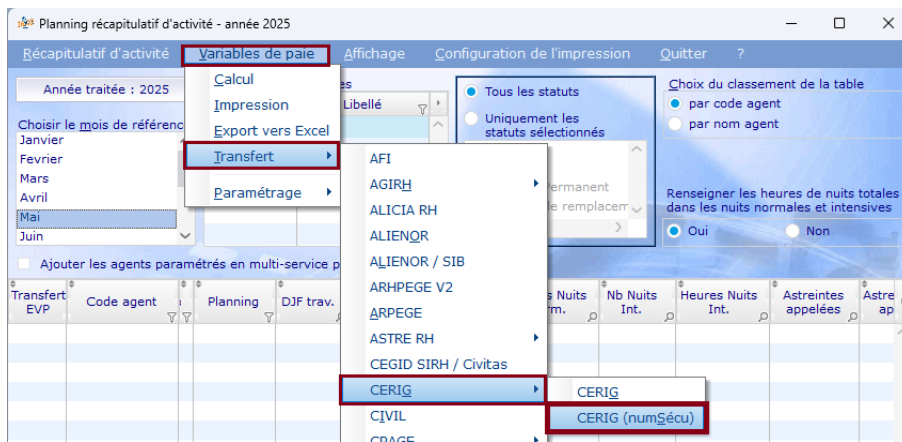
Planning récapitulatif d'activité - année 2025

Récapitulatif d'activité Variables de paie Affichage Configuration de l'impression Quitter ?

Année traitée : 2025

Choisir le mois de référenc

Janvier
Fevrier
Mars
Avril
Mai
Juin

Calcul
Impression
Export vers Excel
Transfert
Paramétrage

es
Libellé

Tous les statuts
Uniquement les statuts sélectionnés

ermanent
e remplacem

Choix du classement de la table
par code agent
par nom agent

Renseigner les heures de nuits totales dans les nuits normales et intensives
Oui Non

AFI
AGIRH
ALICIA RH
ALIENOR
ALIENOR / SIB
ARHPEGE V2
ARPEGE
ASTRE RH
CEGID SIRH / Civitas
CERIG
CIVIL
CRAGE

CERIG
CERIG (numSécu)

Ajouter les agents paramétrés en multi-service p

| Transfert EVP | Code agent | | Planning | DJF trav. | s Nuits rm. | Nb Nuits Int. | Heures Nuits Int. | Astreintes appelées | Astre ap |
|---|---|---|---|---|---|---|---|---|---|